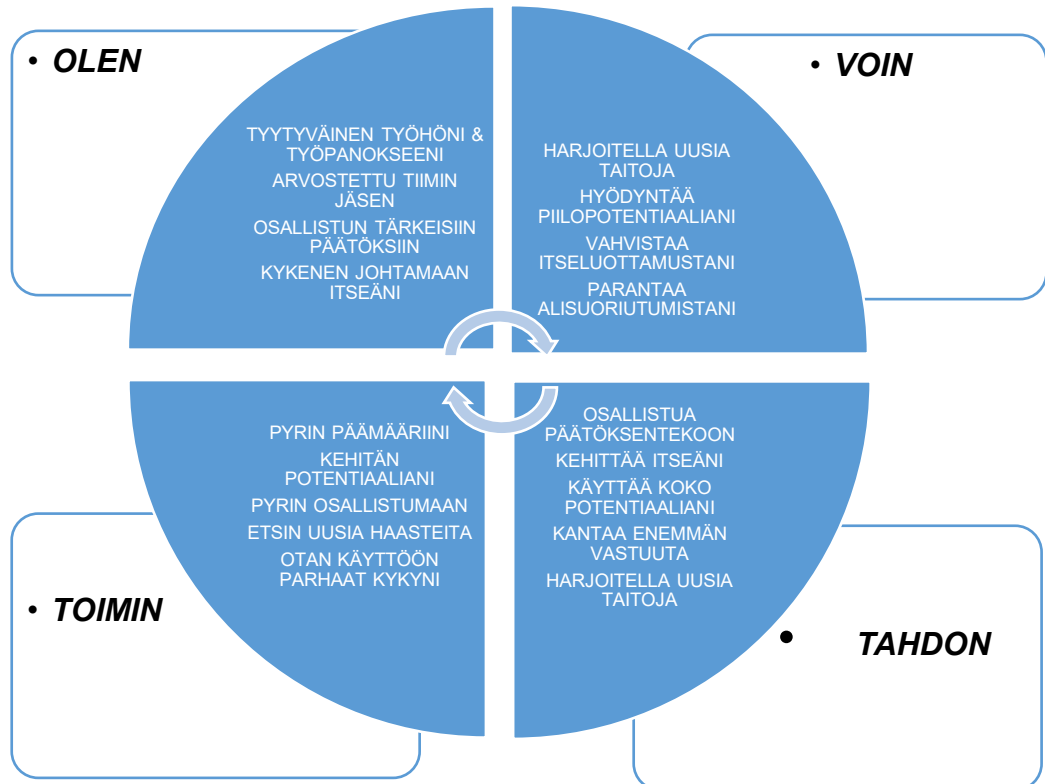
• OLEN

TYYTYVÄINEN TYÖHÖNI & TYÖPANOKSEENI
ARVOSTETTU TIIMIN JÄSEN
OSALLISTUN TÄRKEISIIN PÄÄTÖKSIIN
KYKENEN JOHTAMAAN ITSEÄNI

• VOIN

HARJOITELLA UUSIA TAITOJA
HYÖDYNTÄÄ PIILOPOTENTIAALIANI
VAHVISTAA ITSELUOTTAMUSTANI
PARANTAA ALISUORIUTUMISTANI

PYRIN PÄÄMÄÄRIINI
KEHITÄN POTENTIAALIANI
PYRIN OSALLISTUMAAN
ETSIN UUSIA HAASTEITA
OTAN KÄYTTÖÖN PARHAAT KYKYNI

• TOIMIN

OSALLISTUA PÄÄTÖKSENTEKOON
KEHITTÄÄ ITSEÄNI
KÄYTTÄÄ KOKO POTENTIAALIANI
KANTAA ENEMMÄN VASTUUTA
HARJOITELLA UUSIA TAITOJA

• TAHDON